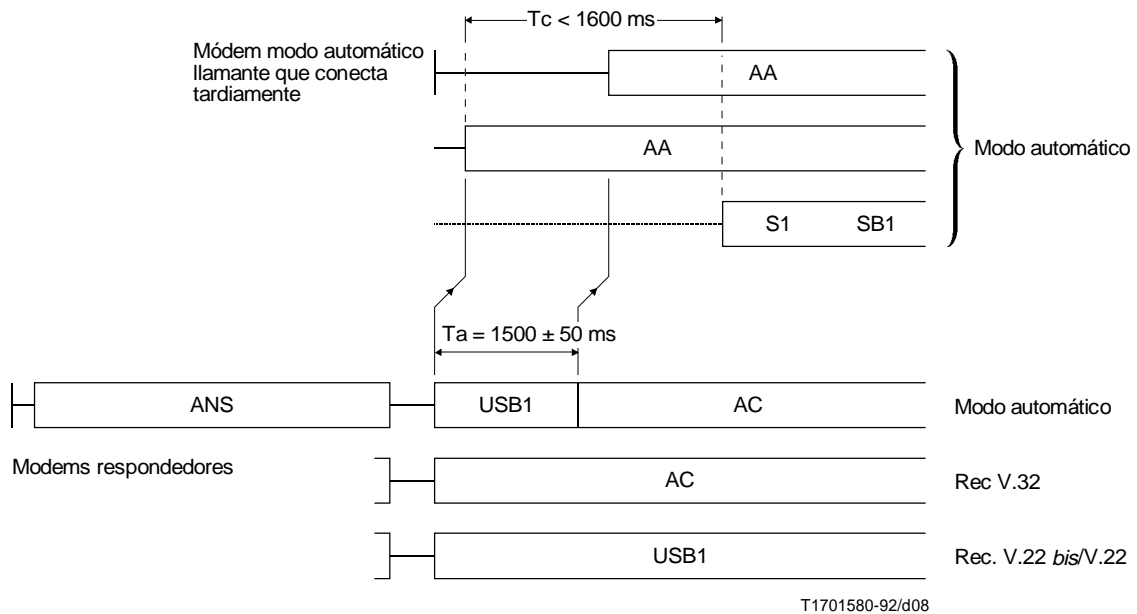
Tc < 1600 ms

Módem modo automático llamante que conecta tardiamente

AA

AA

Modo automático

S1 SB1

Ta = 1500 ± 50 ms

ANS

USB1

AC

Modo automático

Modems respondedores

AC

Rec V.32

USB1

Rec. V.22 *bis*/V.22

T1701580-92/d08